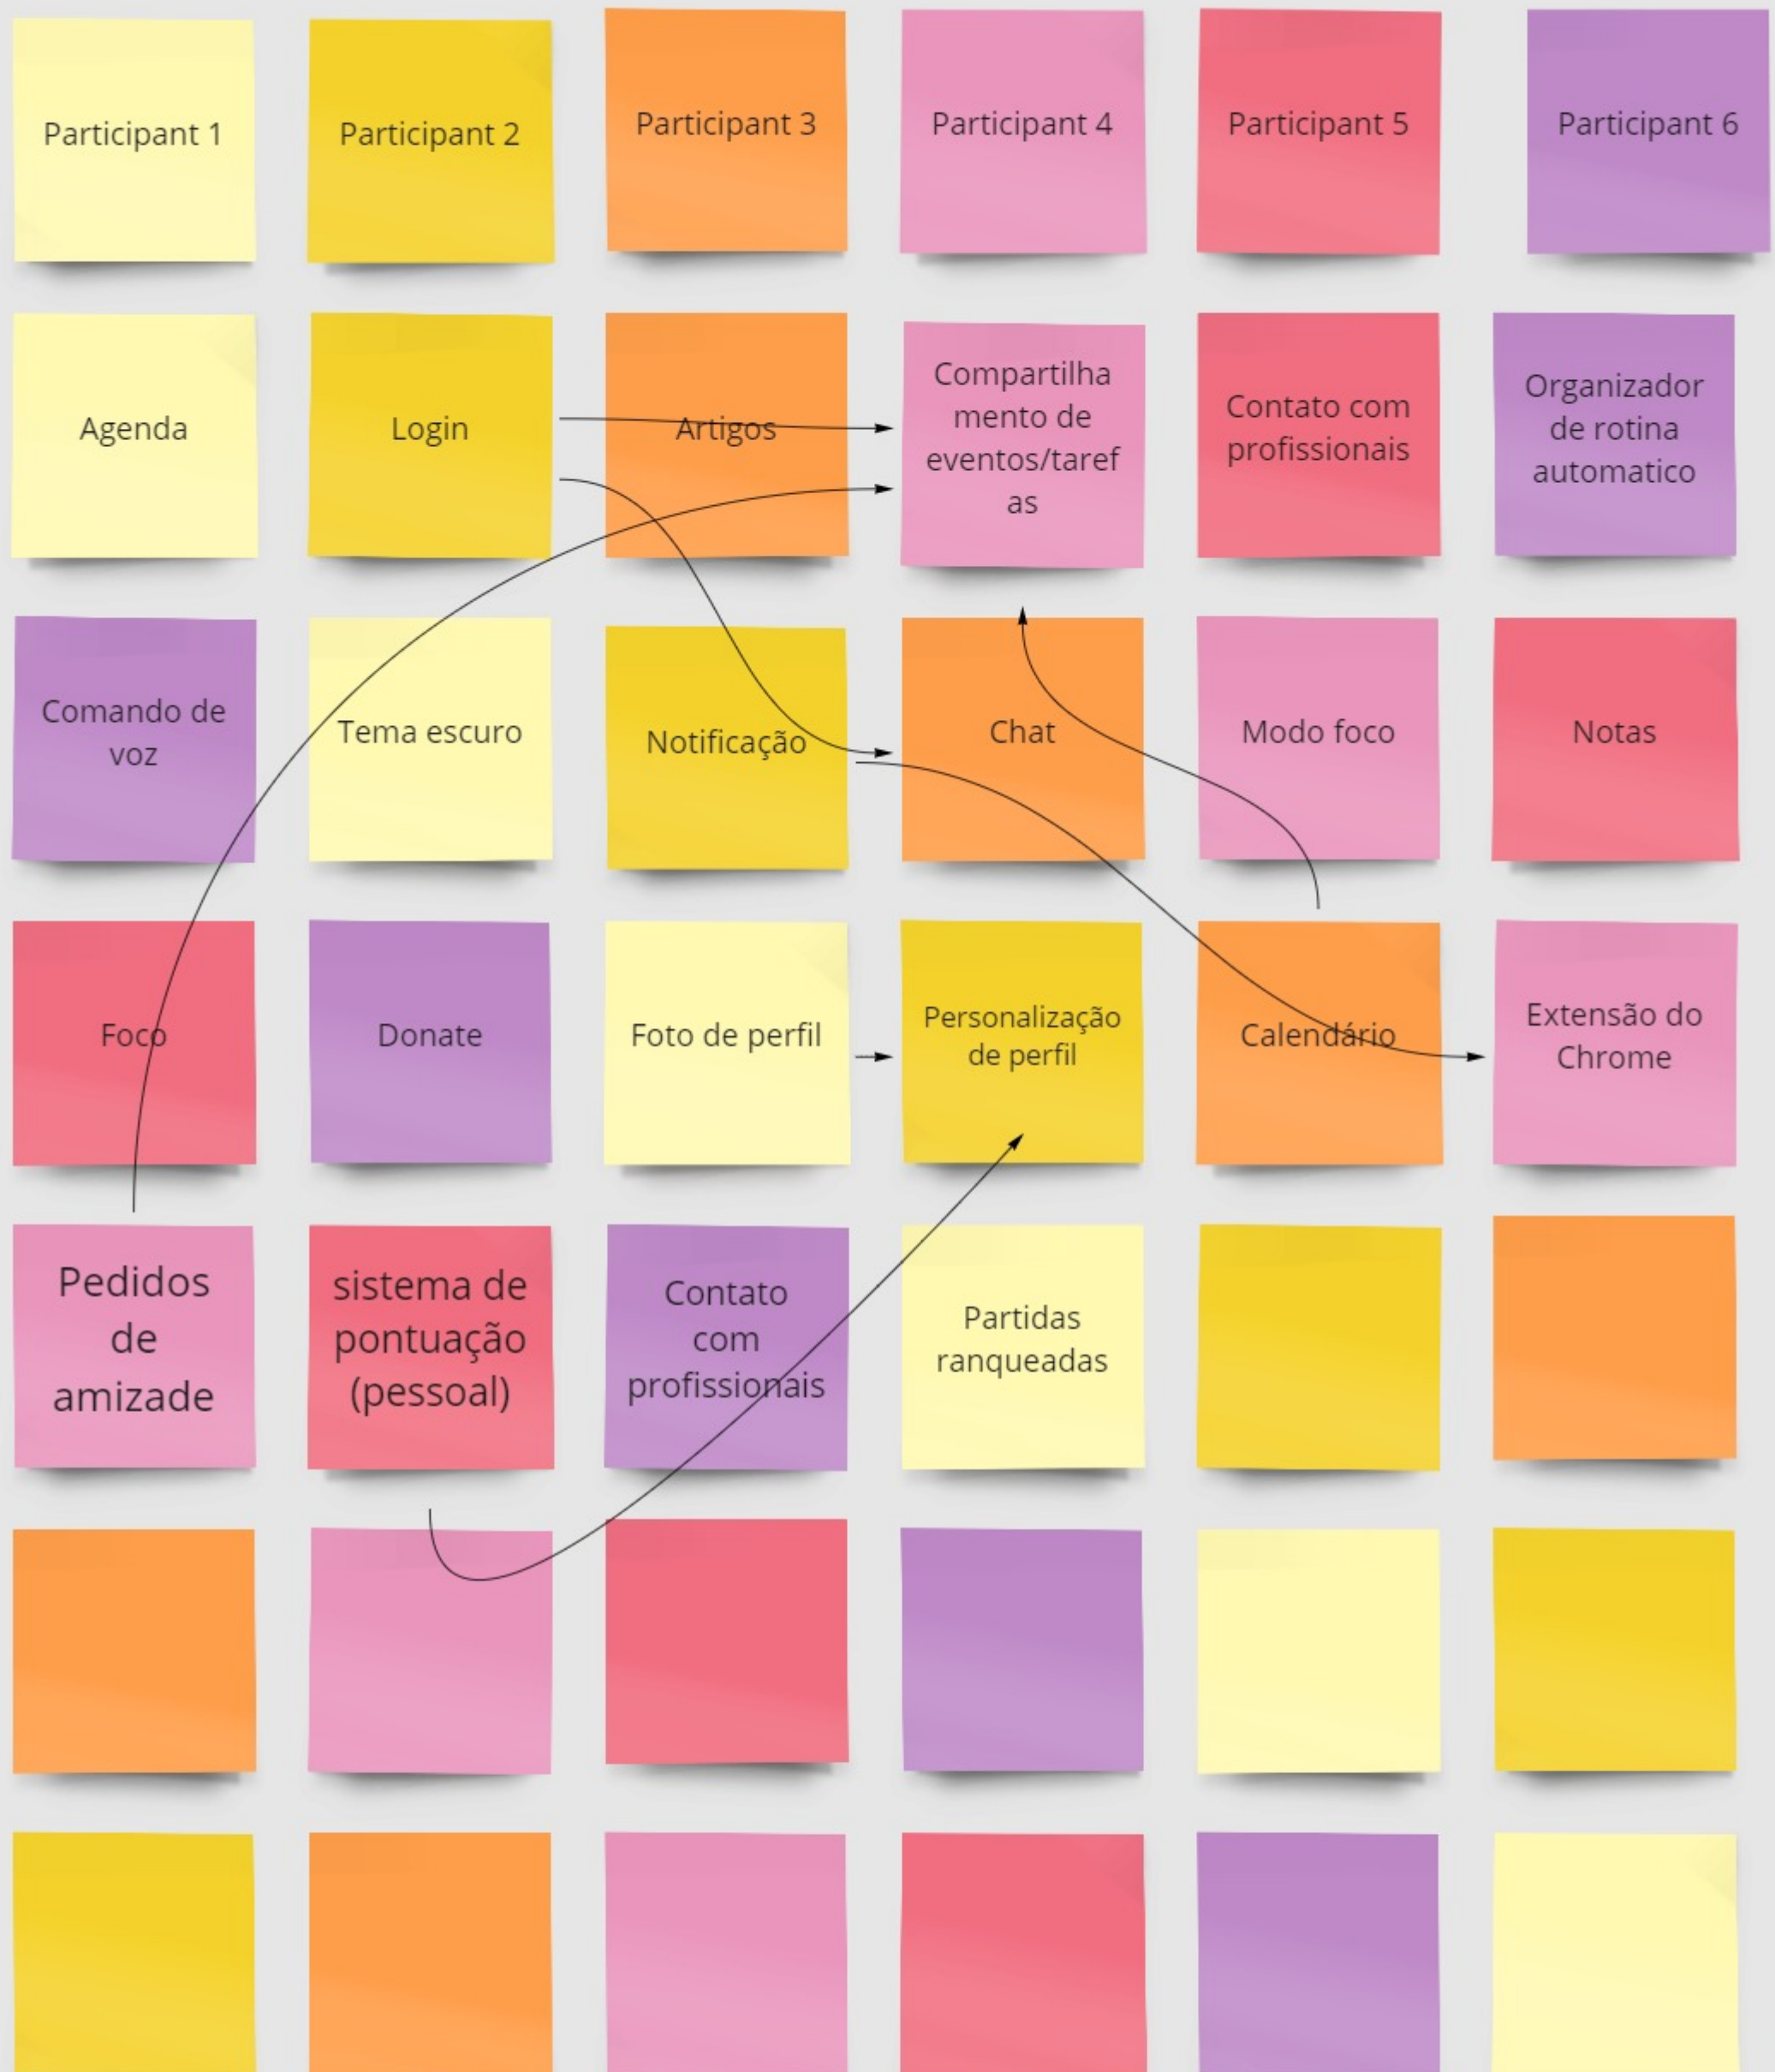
Participant 1

Participant 2

Participant 3

Participant 4

Participant 5

Participant 6

Agenda

Login

Artigos

Compartilhamento de eventos/tarefas

Contato com profissionais

Organizador de rotina automatico

Comando de voz

Tema escuro

Notificação

Chat

Modo foco

Notas

Foco

Donate

Foto de perfil

Personalização de perfil

Calendário

Extensão do Chrome

Pedidos de amizade

sistema de pontuação (pessoal)

Contato com profissionais

Partidas ranqueadas